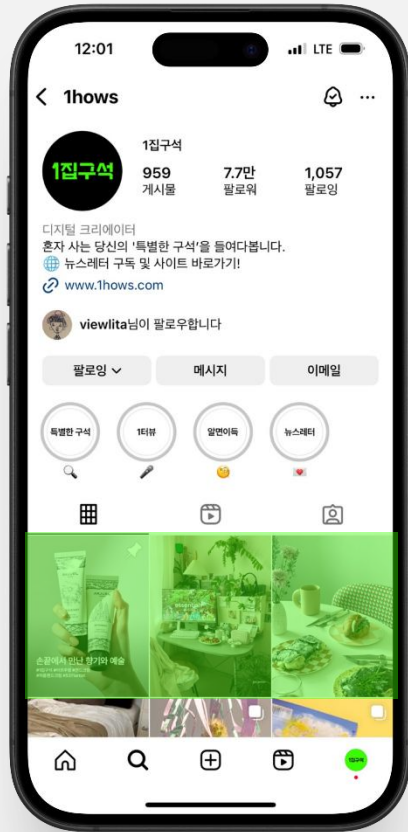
12:01
LTE

1hows

1집구석

1집구석
959
게시물
7.7만
팔로워
1,057
팔로잉

디지털 크리에이터
혼자 사는 당신의 '특별한 구석'을 들여다봅니다.
🌐 뉴스레터 구독 및 사이트 바로가기!
www.1hows.com

viewlita님이 팔로우합니다

팔로잉
메시지
이메일

특별한 구석
1터뷰
알면이득
뉴스레터

손끝에서 만난 향기와 예술

1집구석